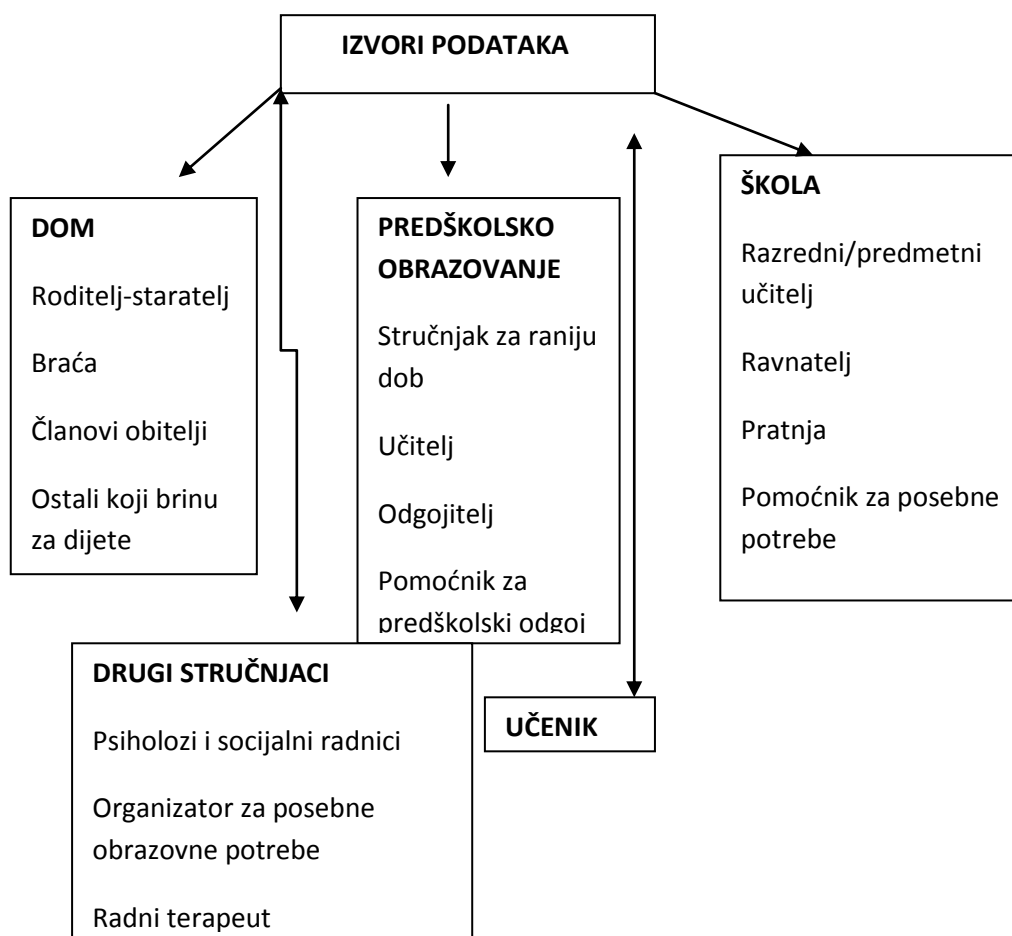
IZVORI PODATAKA

DOM

Roditelj-staratelj

Braća

Članovi obitelji

Ostali koji brinu za dijete

PREDŠKOLSKO OBRAZOVANJE

Stručnjak za raniju dob

Učitelj

Odgojitelj

Pomoćnik za predškolski odgoj

ŠKOLA

Razredni/predmetni učitelj

Ravnatelj

Pratnja

Pomoćnik za posebne potrebe

DRUGI STRUČNJACI

Psiholozi i socijalni radnici

Organizator za posebne obrazovne potrebe

Radni terapeut

UČENIK